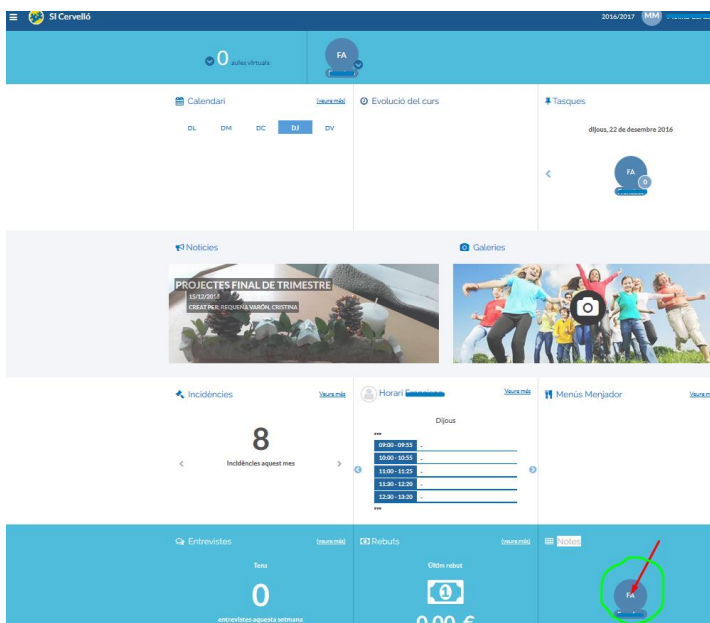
SI Cervelló

2016/2017 MM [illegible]

0 aules virtuals

FA

Calendari (veure més)

DL DM DC DJ DV

Evolució del curs

Tasques

dijous, 22 de desembre 2016

FA

Notícies

PROJECTES FINAL DE TRIMESTRE
15/12/2016
CREAT PER: REQUENA VARÓN, CRISTINA

Galeries

Incidències Veure més

8

Incidències aquest mes

Horari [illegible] Veure més

Dijous

09:00 - 09:55 -
10:00 - 10:55 -
11:00 - 11:25 -
11:30 - 12:20 -
12:30 - 13:20 -

Menús Menjador Veure més

Entrevistes (veure més)

Tens

0

entrevistes aquesta setmana

Rebuts (veure més)

Últim rebut

0,00 €

Notes

FA